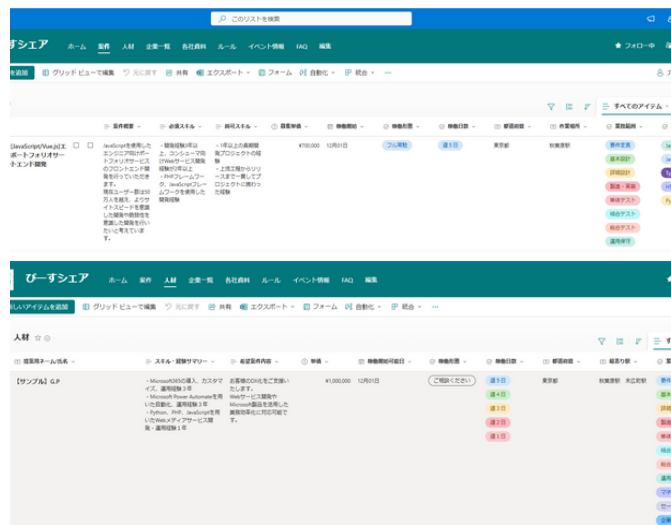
このリストを検索

すシェア ホーム 案件 人材 企業一覧 各社資料 ルール イベント情報 FAQ 編集

フォロー中

を追加 グリッド ビューで編集 元に戻す 共有 エクスポート フォーム 自動化 統合 ···

すべてのアイテム

案件概要 | 必須スキル | 歓迎スキル | 目安単価 | 稼働時期 | 稼働形態 | 稼働日数 | 都道府県 | 作業場所 | 業務範囲

[JavaScript/Vue.js]エ ポートフォリオサー ト-エンド開発 | JavaScriptを使用したエンジニア向けポートフォリオサービスのフロントエンド開発を行っていただきます。 現在ユーザー数は8万人を超え、よりサイトスピードを意識した開発や画面を行いたいと考えています。 | ・開発経験3年以上、コンシューマ向けWebサービス開発経験が1年以上 ・PHPフレームワーク、JavaScriptフレームワークを使用した開発経験 | ・1年以上の長期開発プロジェクトの経験 ・上流工程からリリースまで一貫してプロジェクトに携わった経験 | ¥700,000 | 12月01日 | フル常駐 | 週5日 | 東京都 | 秋葉原駅 | 要件定義 基本設計 詳細設計 製造・実装 単体テスト 結合テスト 総合テスト 運用保守

びーすシェア ホーム 案件 人材 企業一覧 各社資料 ルール イベント情報 FAQ 編集

しいアイテムを追加 グリッド ビューで編集 元に戻す 共有 エクスポート フォーム 自動化 統合 ···

人材

提案用ネーム/氏名 | スキル・経験サマリー | 希望案件内容 | 単価 | 稼働開始可能日 | 稼働形態 | 稼働日数 | 都道府県 | 最寄り駅

【サンプル】G.P | ・Microsoft365の導入、カスタマイズ、運用経験3年 ・Microsoft Power Automateを用いた自動化、運用経験3年 ・Python、PHP、JavaScriptを用いたWebメディアサービス開発・運用経験1年 | お客様のDX化をご支援いたします。 Webサービス開発やMicrosoft製品を活用した業務効率化に対応可能です。 | ¥1,000,000 | 12月01日 | ご相談ください | 週1日 週4日 週3日 週2日 週5日 | 東京都 | 秋葉原駅 末広町駅